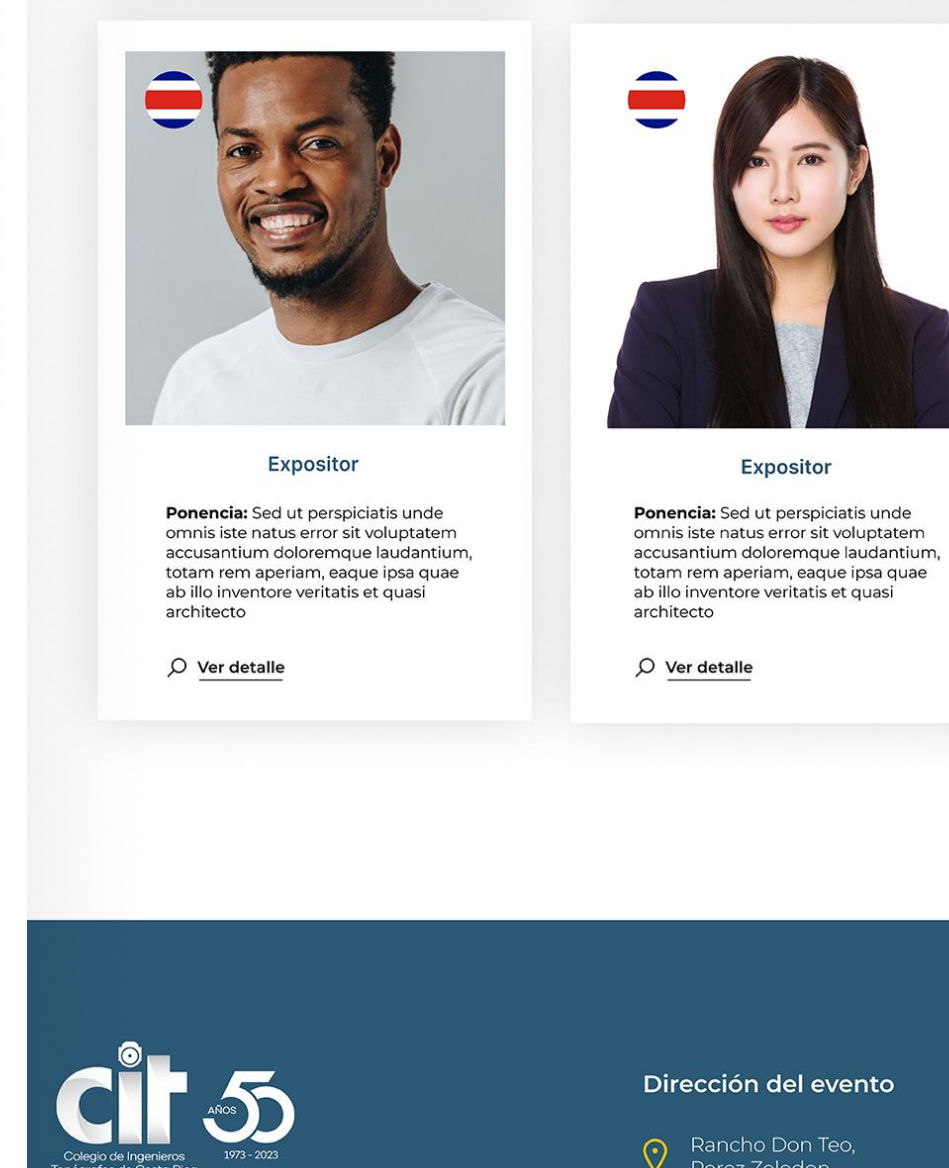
Expositor

**Ponencia:** Sed ut perspiciatis unde omnis iste natus error sit voluptatem accusantium doloremque laudantium, totam rem aperiam, eaque ipsa quae ab illo inventore veritatis et quasi architecto

Ver detalle

Expositor

**Ponencia:** Sed ut perspiciatis unde omnis iste natus error sit voluptatem accusantium doloremque laudantium, totam rem aperiam, eaque ipsa quae ab illo inventore veritatis et quasi architecto

Ver detalle

cit AÑOS 50
Colegio de Ingenieros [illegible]
1973 - 2023

Dirección del evento

Rancho Don Teo, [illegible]